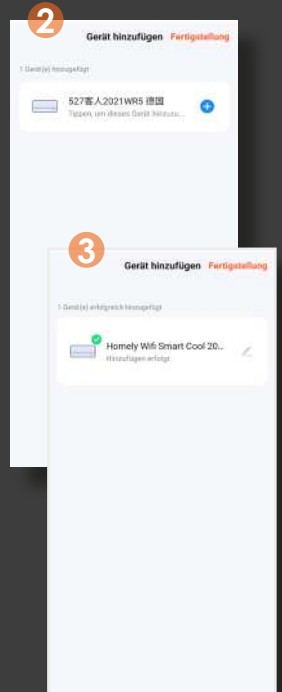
2

Gerät hinzufügen Fertigstellung

1 Gerät(e) hinzugefügt

527客人2021WR5 德国
Tippen, um dieses Gerät hinzuzu...

3

Gerät hinzufügen Fertigstellung

1 Gerät(e) erfolgreich hinzugefügt

Homely Wifi Smart Cool 20...
Hinzufügen erfolgt